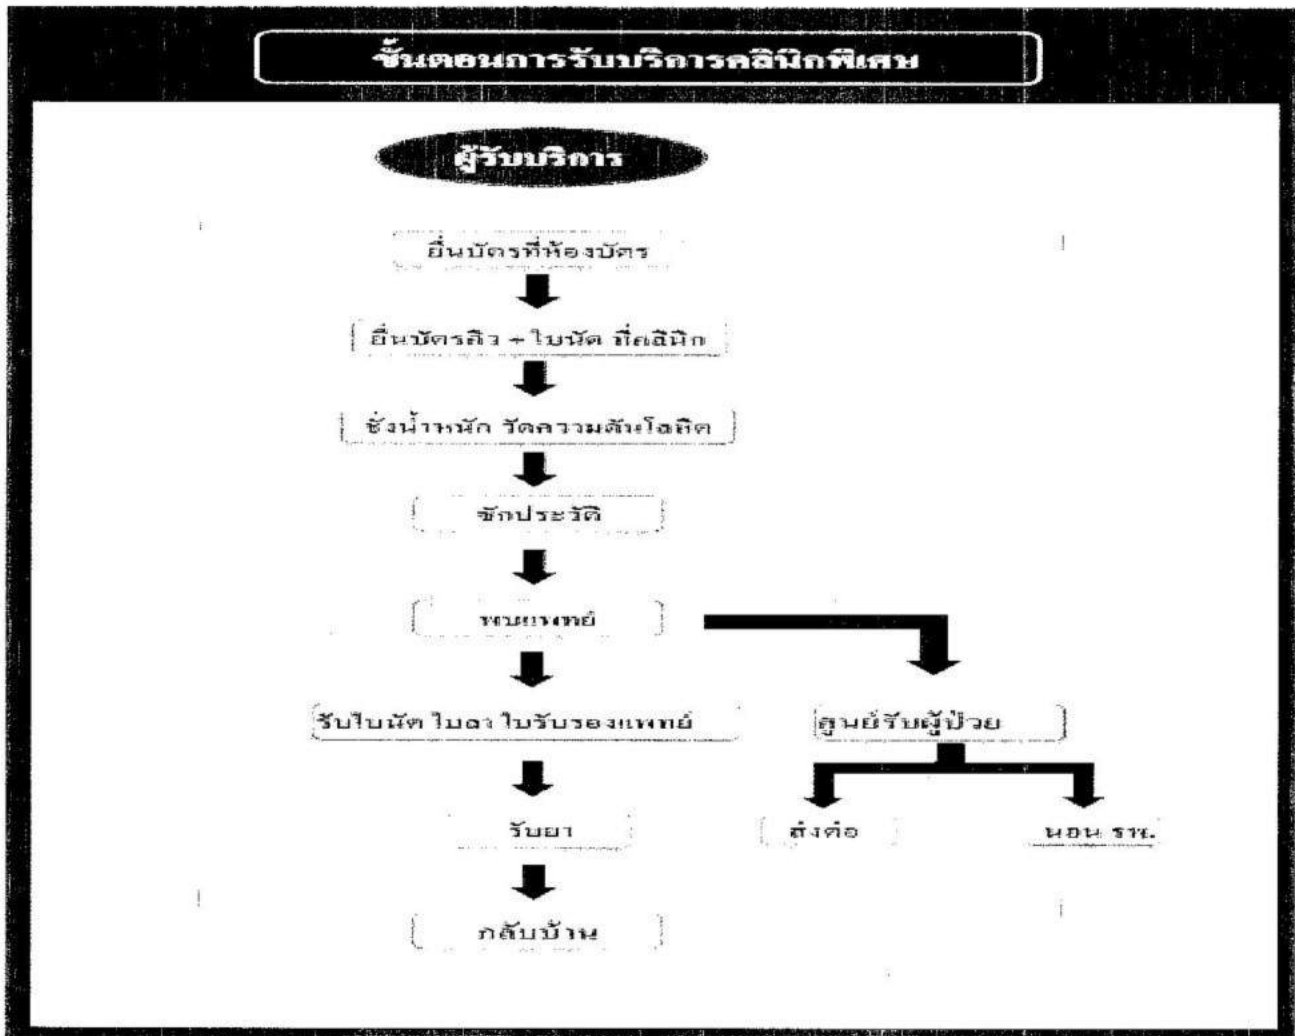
ขั้นตอนการรับบริการคลินิกพิเศษ

ผู้รับบริการ

ยื่นบัตรที่ห้องบัตร

ยื่นบัตรคิว + ใบนัด ที่คลินิก

ชั่งน้ำหนัก วัดความดันโลหิต

ซักประวัติ

พบแพทย์

รับใบนัด ใบลา ใบรับรองแพทย์

ศูนย์รับผู้ป่วย

รับยา

ส่งต่อ

นอน รพ.

กลับบ้าน